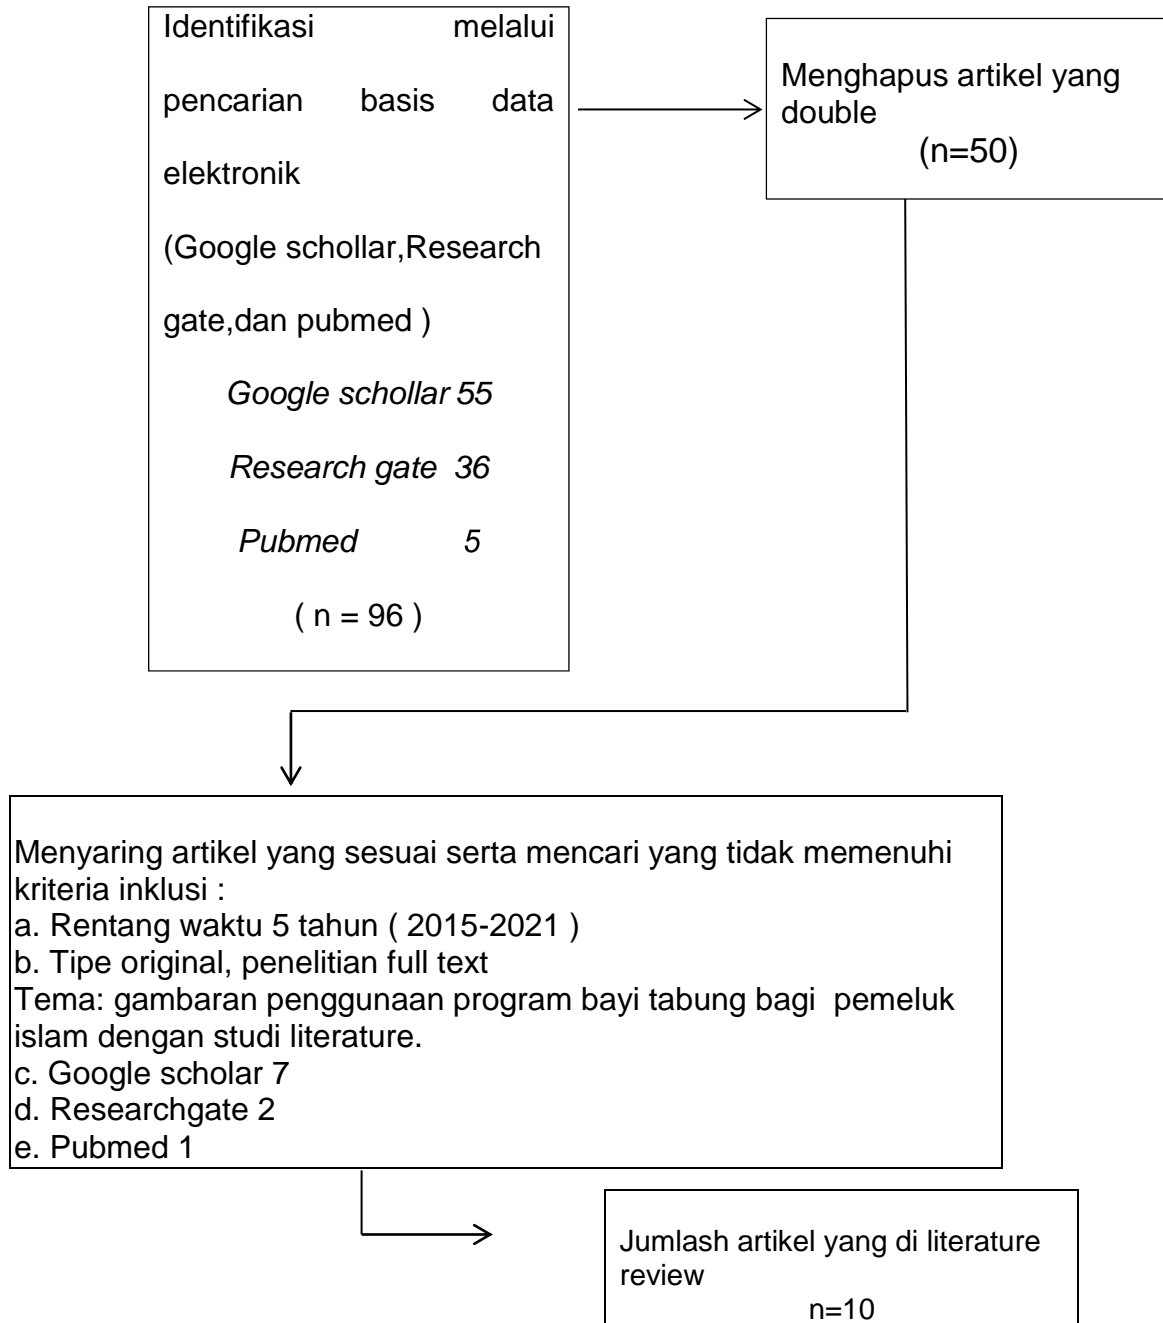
Identifikasi melalui pencarian basis data elektronik (Google schollar,Research gate,dan pubmed )

Google schollar 55

Research gate 36

Pubmed 5

( n = 96 )

Menghapus artikel yang double
(n=50)

Menyaring artikel yang sesuai serta mencari yang tidak memenuhi kriteria inklusi :
a. Rentang waktu 5 tahun ( 2015-2021 )
b. Tipe original, penelitian full text
Tema: gambaran penggunaan program bayi tabung bagi pemeluk islam dengan studi literature.
c. Google scholar 7
d. Researchgate 2
e. Pubmed 1

Jumlash artikel yang di literature review
n=10